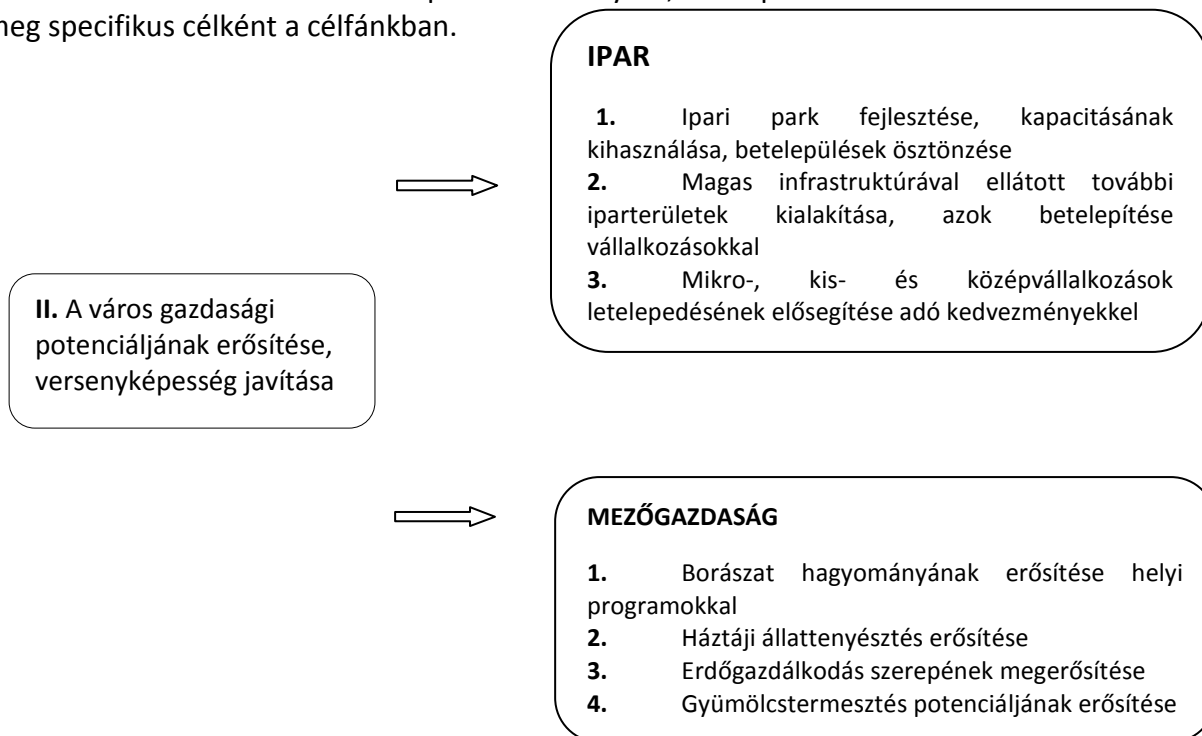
meg specifikus célként a célfánkban.

II. A város gazdasági potenciáljának erősítése, versenyképesség javítása

IPAR

1. Ipari park fejlesztése, kapacitásának kihasználása, betelepülések ösztönzése
2. Magas infrastruktúrával ellátott további iparterületek kialakítása, azok betelepítése vállalkozásokkal
3. Mikro-, kis- és középvállalkozások letelepedésének elősegítése adó kedvezményekkel

MEZŐGAZDASÁG

1. Borászat hagyományának erősítése helyi programokkal
2. Háztáji állattenyésztés erősítése
3. Erdőgazdálkodás szerepének megerősítése
4. Gyümölcstermesztés potenciáljának erősítése